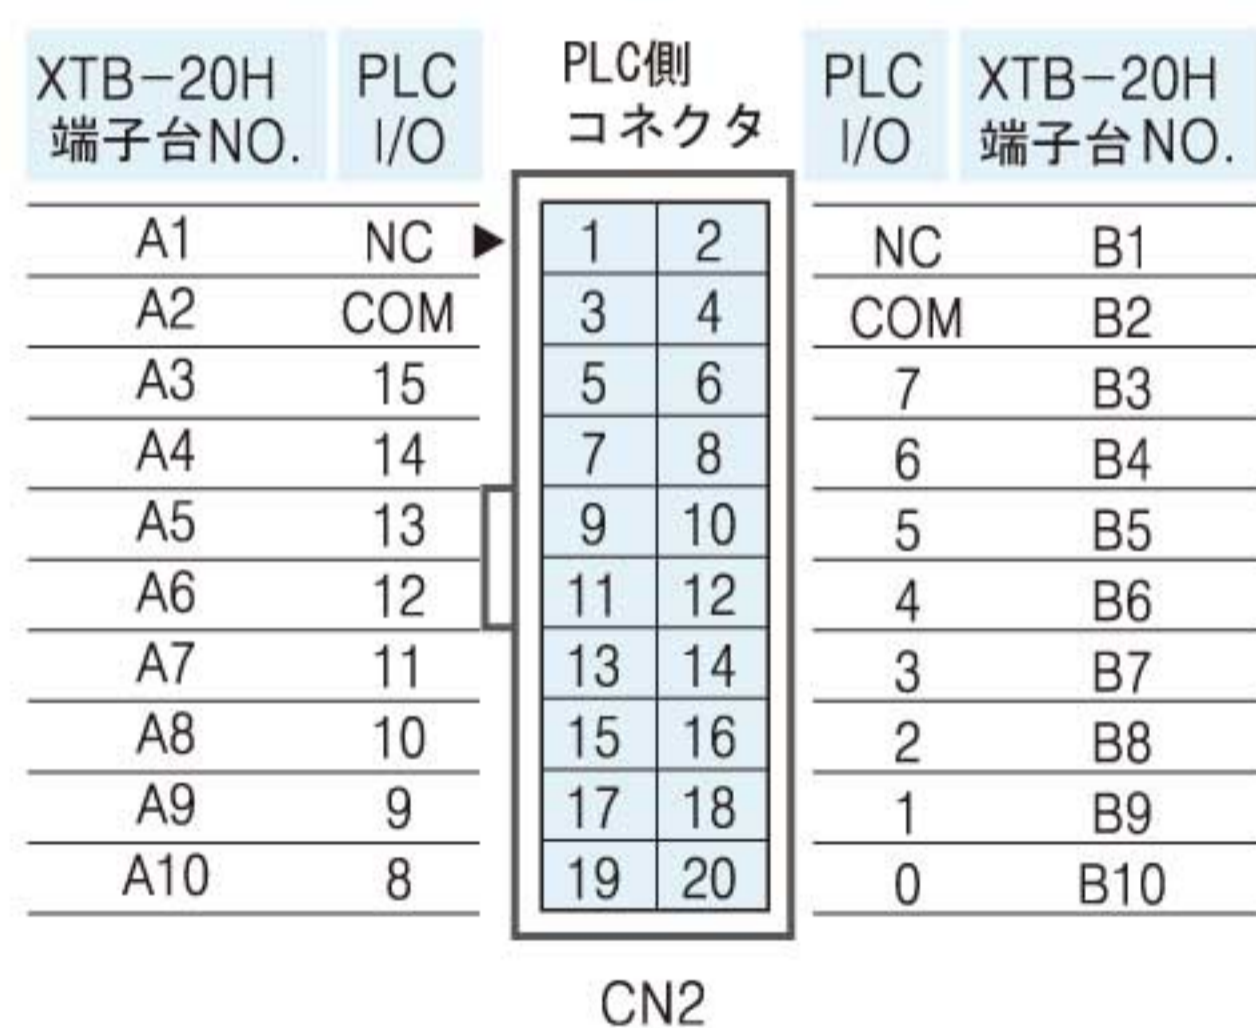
| XTB−20H 端子台NO. | PLC I/O | PLC側 コネクタ | | PLC I/O | XTB−20H 端子台NO. |
|---|---|---|---|---|---|
| A1 | NC | 1 | 2 | NC | B1 |
| A2 | COM | 3 | 4 | COM | B2 |
| A3 | 15 | 5 | 6 | 7 | B3 |
| A4 | 14 | 7 | 8 | 6 | B4 |
| A5 | 13 | 9 | 10 | 5 | B5 |
| A6 | 12 | 11 | 12 | 4 | B6 |
| A7 | 11 | 13 | 14 | 3 | B7 |
| A8 | 10 | 15 | 16 | 2 | B8 |
| A9 | 9 | 17 | 18 | 1 | B9 |
| A10 | 8 | 19 | 20 | 0 | B10 |

CN2